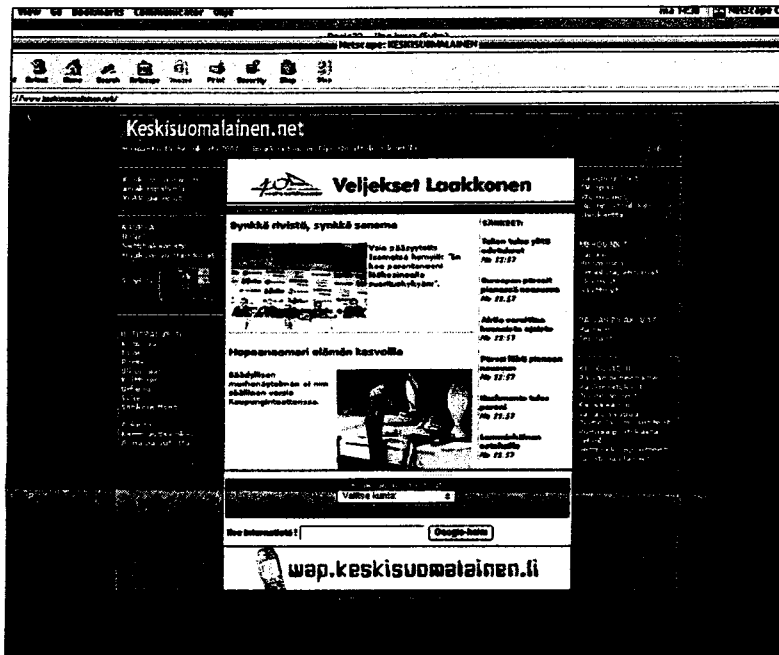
View Go Bookmarks Communicator Help

Netscape: KESKISUOMALAINEN

Reload Home Search Netscape Images Print Security Shop Stop

Keskisuomalainen.net

Veljekset Laakkonen

Synkkä rivistö, synkkä sanoma

Vain pääsyyttäjä luovuttaa komoilt. "En kuo perustamaani lähimmäisiä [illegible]".

SÄHKEET

Hopeanaamari elämän kasvoille

Vallise kunta

Uus Internetistä! [Google-haku]

wap.keskisuomalainen.fi